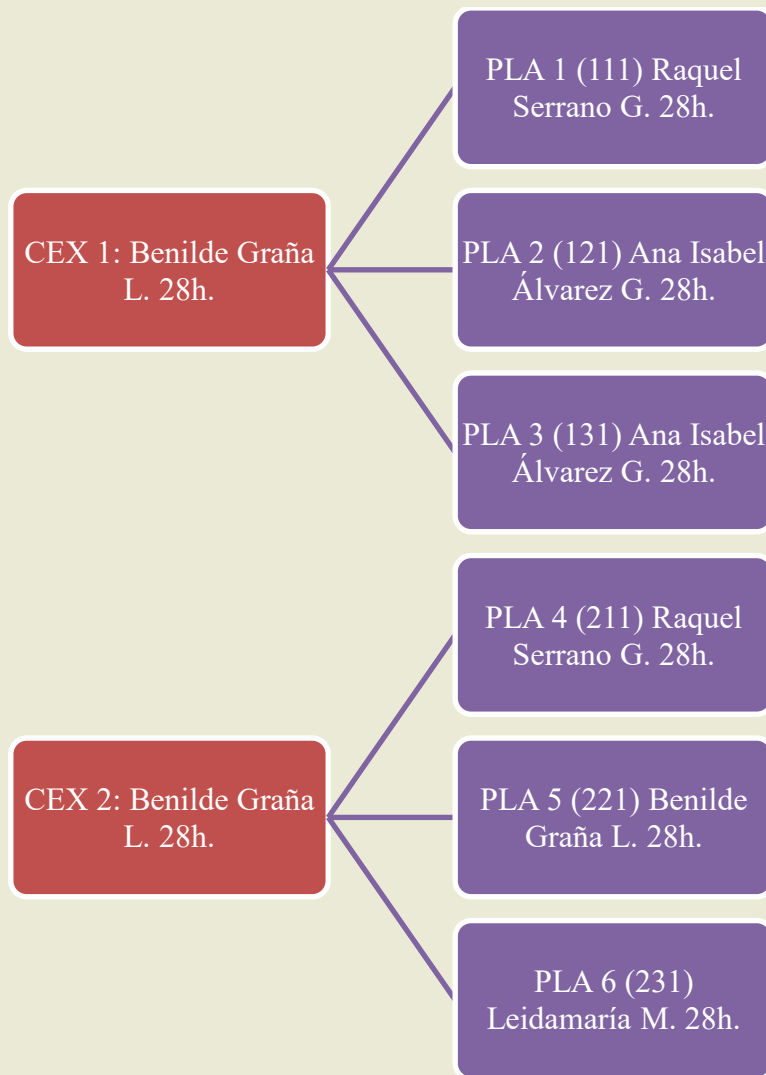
CEX 1: Benilde Graña L. 28h.

PLA 1 (111) Raquel Serrano G. 28h.

PLA 2 (121) Ana Isabel Álvarez G. 28h.

PLA 3 (131) Ana Isabel Álvarez G. 28h.

CEX 2: Benilde Graña L. 28h.

PLA 4 (211) Raquel Serrano G. 28h.

PLA 5 (221) Benilde Graña L. 28h.

PLA 6 (231) Leidamaría M. 28h.